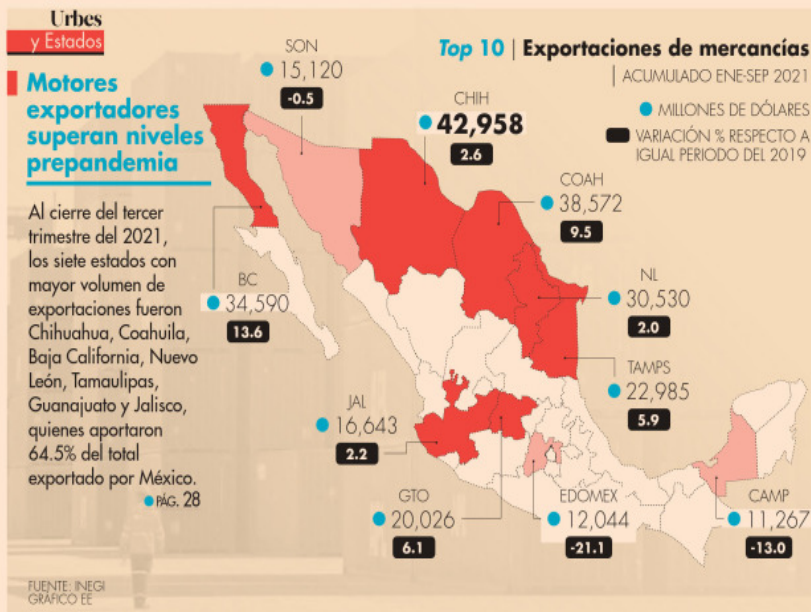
Urbes
y Estados

Motores exportadores superan niveles prepandemia

Al cierre del tercer trimestre del 2021, los siete estados con mayor volumen de exportaciones fueron Chihuahua, Coahuila, Baja California, Nuevo León, Tamaulipas, Guanajuato y Jalisco, quienes aportaron 64.5% del total exportado por México.

PÁG. 28

Top 10 | Exportaciones de mercancías
| ACUMULADO ENE-SEP 2021

MILLONES DE DÓLARES
VARIACIÓN % RESPECTO A IGUAL PERIODO DEL 2019

SON
15,120
-0.5

CHIH
42,958
2.6

COAH
38,572
9.5

BC
34,590
13.6

NL
30,530
2.0

TAMPS
22,985
5.9

JAL
16,643
2.2

GTO
20,026
6.1

EDOMEX
12,044
-21.1

CAMP
11,267
-13.0

FUENTE: INEGI
GRÁFICO EE